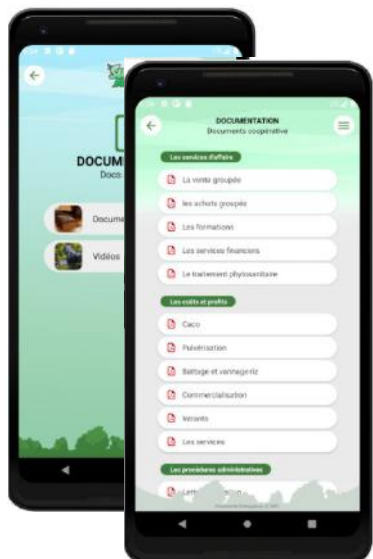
DOCUMEN
Doco

Docume
Vidéos

DOCUMENTATION
Documents coopérative

Les services d'affaire
La vente groupée
les achats groupés
Les formations
Les services financiers
Le traitement phytosanitaire

Les coûts et profits
Caco
Pulvérisation
Battage et vannage riz
Commercialisation
Intrants
Les services

Les procédures administratives
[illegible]